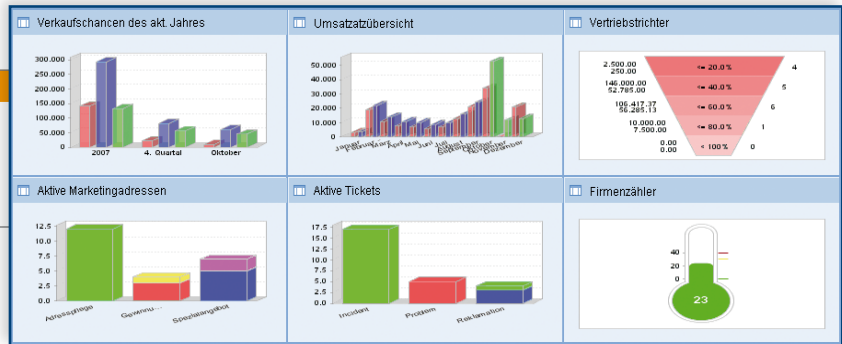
Verkaufschancen des akt. Jahres

300.000
250.000
200.000
150.000
100.000
50.000
0

2007
4. Quartal
Oktober

Umsatzübersicht

60.000
50.000
40.000
30.000
20.000
10.000
0

Januar
Februar
März
April
Mai
Juni
Juli
August
September
Oktober
November
Dezember

Vertriebstrichter

2.500.00
250.00
<= 20.0 %
4
146.000.00
52.785.00
<= 40.0 %
5
106.417.37
56.285.13
<= 60.0 %
6
10.000.00
7.500.00
<= 80.0 %
1
0.00
0.00
< 100 %
0

Aktive Marketingadressen

12.5
10.0
7.5
5.0
2.5
0.0

Adresspflege
Gewinnu...
Spezialangebot

Aktive Tickets

17.5
15.0
12.5
10.0
7.5
5.0
2.5
0.0

Incident
Problem
Reklamation

Firmenzähler

40
20
0
23